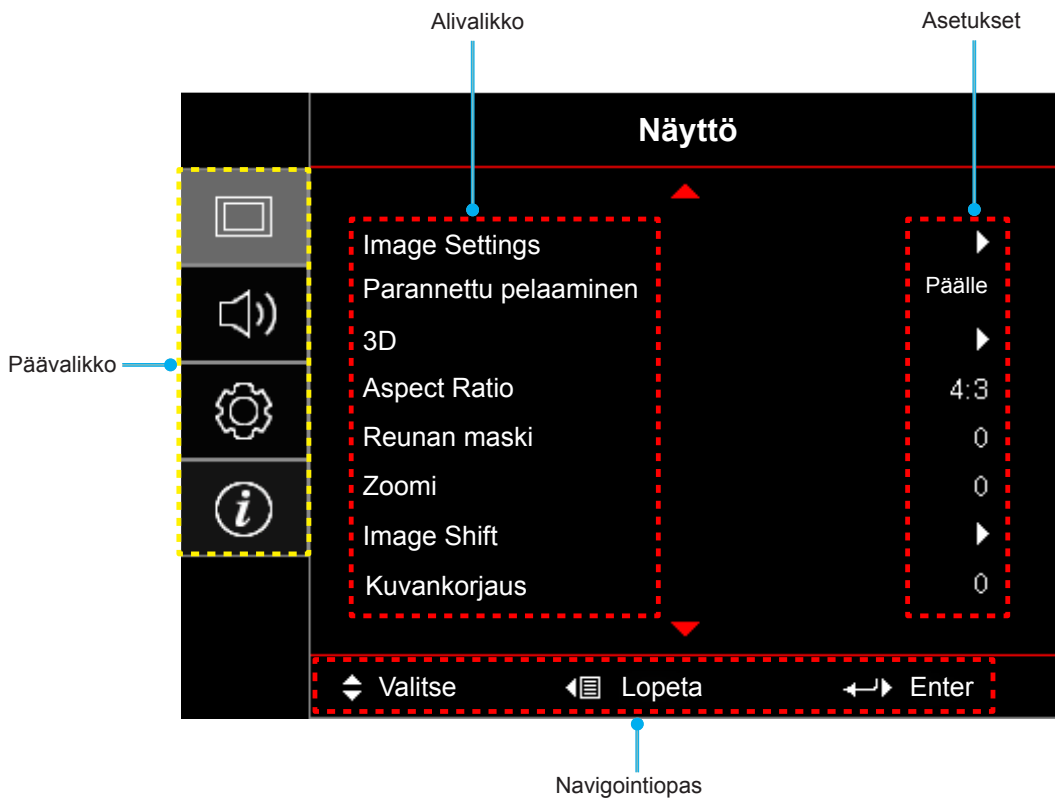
Alivalikko

Asetukset

Näyttö

Päävalikko

| | |
|---|---|
| Image Settings | |
| Parannettu pelaaminen | Päälle |
| 3D | |
| Aspect Ratio | 4:3 |
| Reunan maski | 0 |
| Zoomi | 0 |
| Image Shift | |
| Kuvankorjaus | 0 |

Valitse Lopeta Enter

Navigointiopas